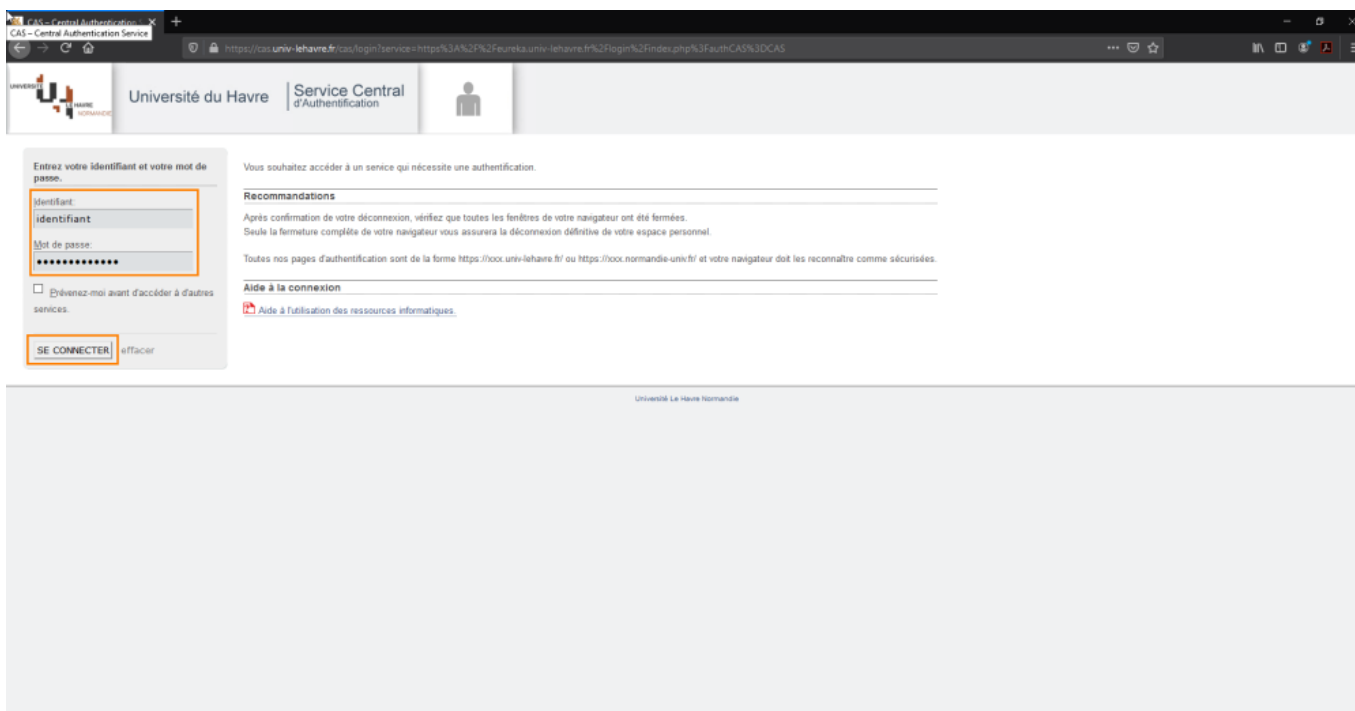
CAS – Central Authentication
CAS – Central Authentication Service

https://cas.univ-lehavre.fr/cas/login?service=https%3A%2F%2Feureka.univ-lehavre.fr%2Flogin%2Findex.php%3FauthCAS%3DCAS

UNIVERSITÉ LE HAVRE NORMANDIE

Université du Havre

Service Central d'Authentification

Entrez votre identifiant et votre mot de passe.

Identifiant:

identifiant

Mot de passe:

•••••••••••••

Prévenez-moi avant d'accéder à d'autres services.

SE CONNECTER effacer

Vous souhaitez accéder à un service qui nécessite une authentification.

Recommandations

Après confirmation de votre déconnexion, vérifiez que toutes les fenêtres de votre navigateur ont été fermées.
Seule la fermeture complète de votre navigateur vous assurera la déconnexion définitive de votre espace personnel.

Toutes nos pages d'authentification sont de la forme https://xxx.univ-lehavre.fr/ ou https://xxx.normandie-univ.fr/ et votre navigateur doit les reconnaître comme sécurisées.

Aide à la connexion

Aide à l'utilisation des ressources informatiques.

Université Le Havre Normandie